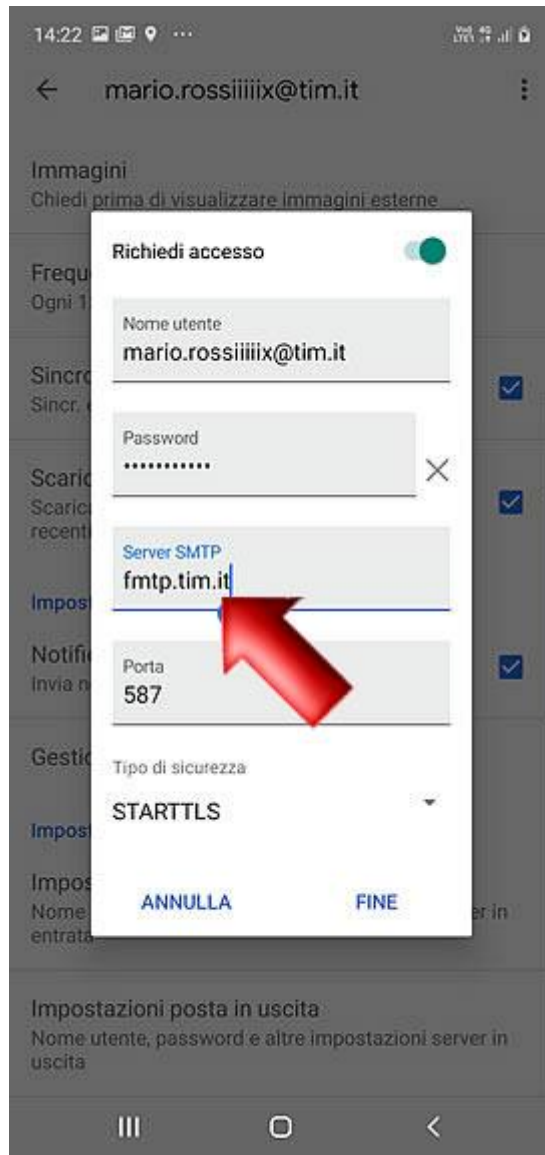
14:22

mario.rossiiiiix@tim.it

Immagini
Chiedi prima di visualizzare immagini esterne

Frequ
Ogni 1

Sincro
Sincr.

Scaric
Scaric
recent

Impost

Notific
Invia n

Gestic

Impost

Impos
Nome
entrata

er in

Richiedi accesso

Nome utente
mario.rossiiiiix@tim.it

Password
•••••••••••

Server SMTP
fmtp.tim.it

Porta
587

Tipo di sicurezza
STARTTLS

ANNULLA

FINE

Impostazioni posta in uscita
Nome utente, password e altre impostazioni server in uscita